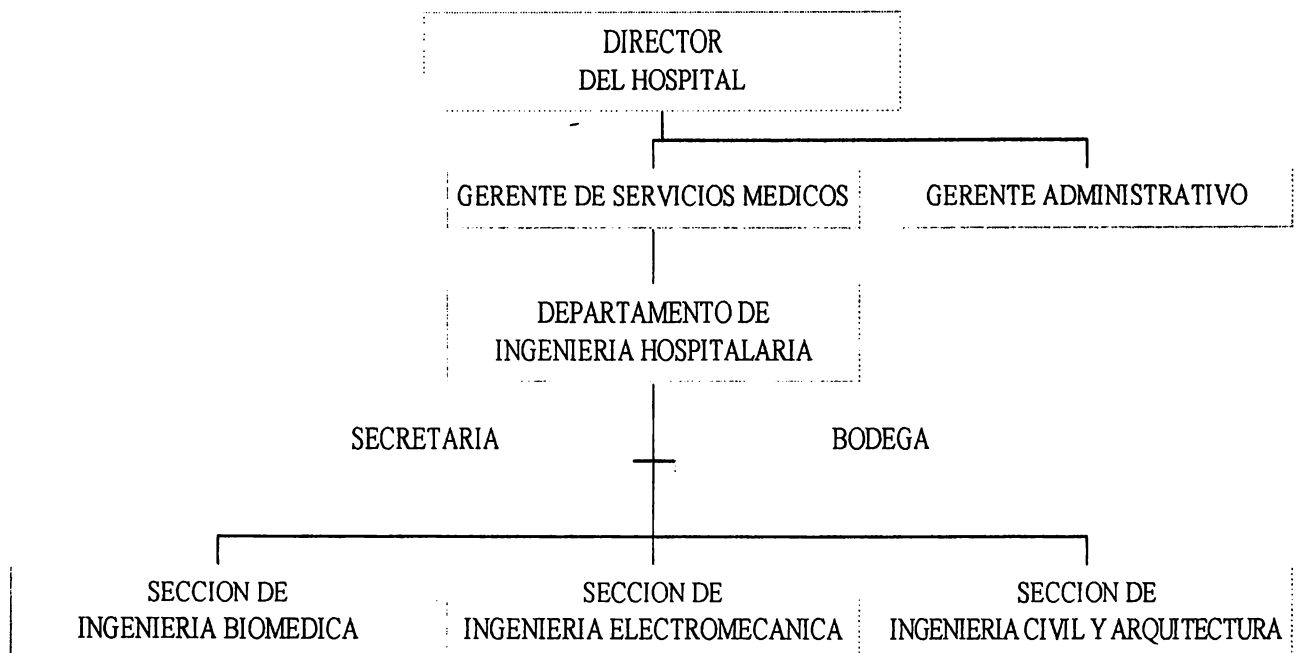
DIRECTOR
DEL HOSPITAL

GERENTE DE SERVICIOS MEDICOS

GERENTE ADMINISTRATIVO

DEPARTAMENTO DE
INGENIERIA HOSPITALARIA

SECRETARIA

BODEGA

SECCION DE
INGENIERIA BIOMEDICA

SECCION DE
INGENIERIA ELECTROMECANICA

SECCION DE
INGENIERIA CIVIL Y ARQUITECTURA